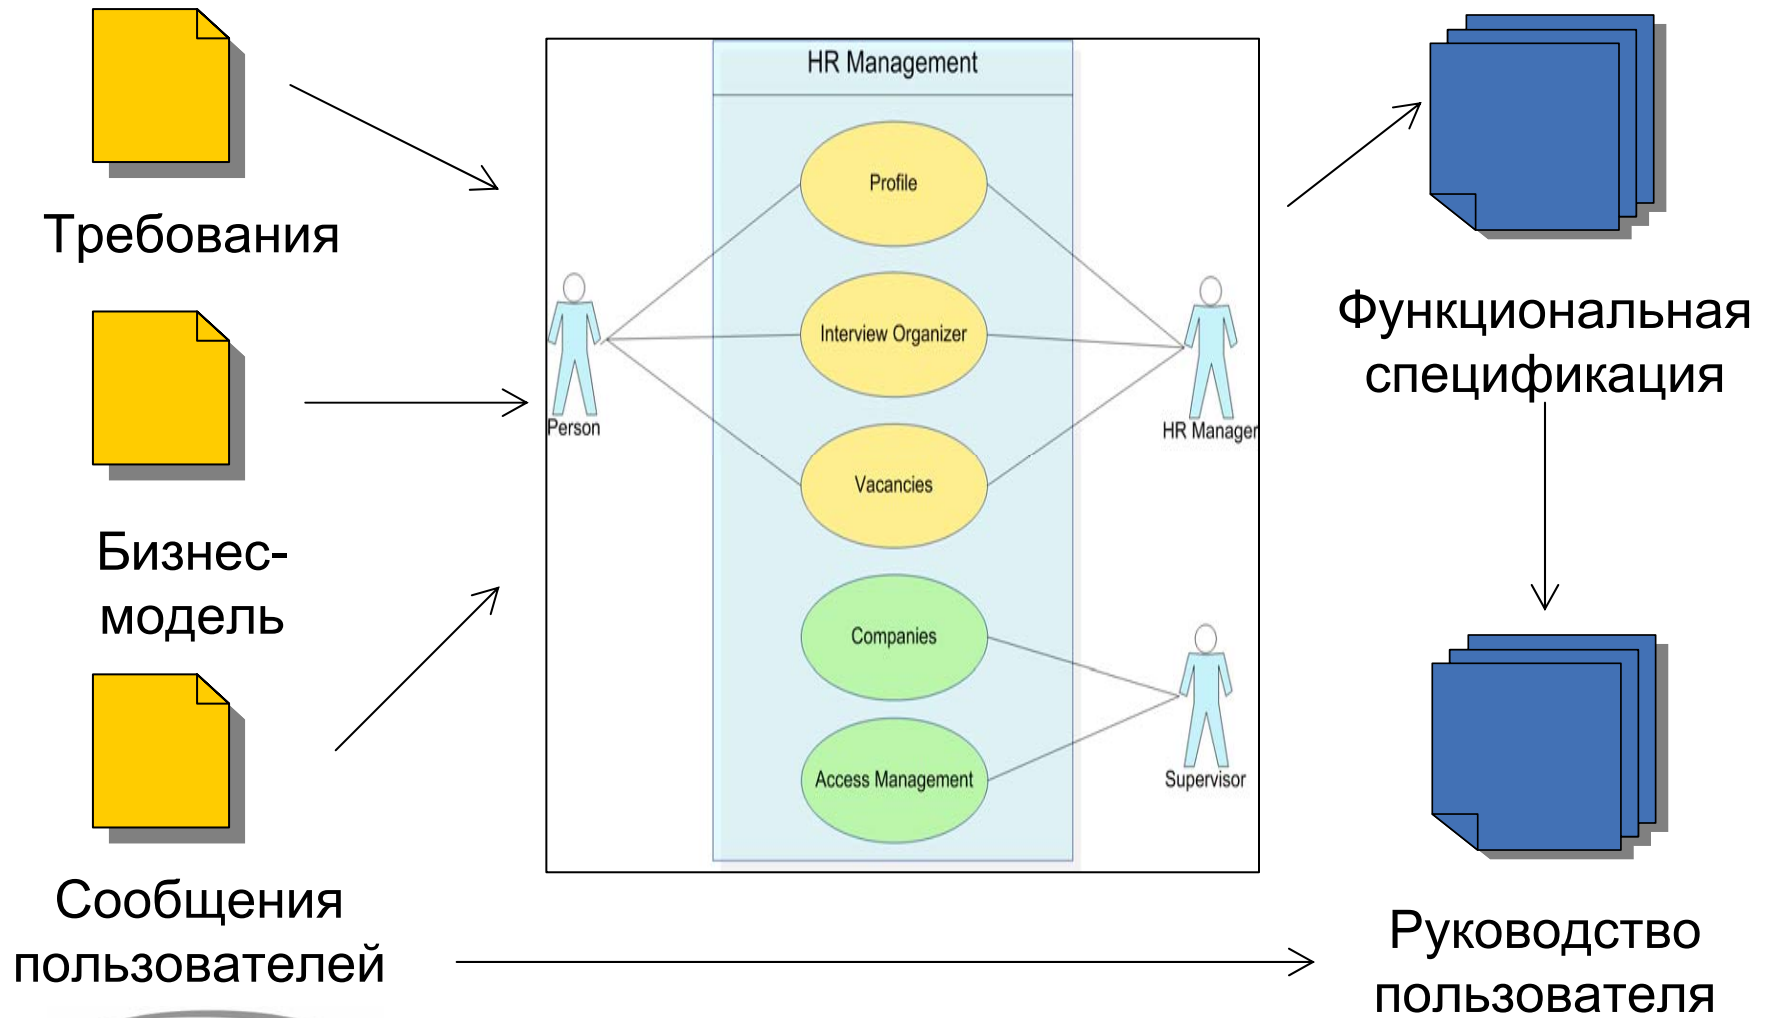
Требования

Бизнес-модель

Сообщения пользователей

HR Management

Profile

Interview Organizer

Vacancies

Companies

Access Management

Person

HR Manager

Supervisor

Функциональная спецификация

Руководство пользователя